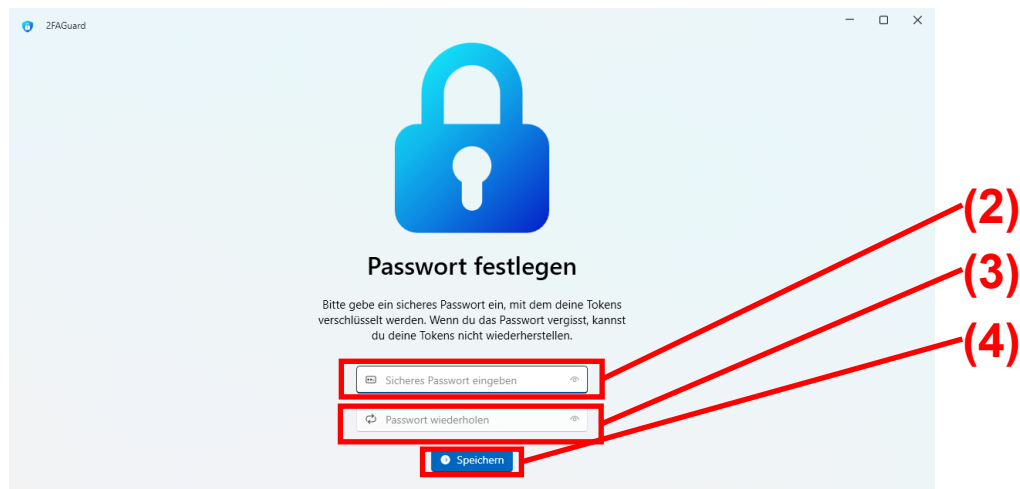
2FAGuard

Passwort festlegen

Bitte gebe ein sicheres Passwort ein, mit dem deine Tokens verschlüsselt werden. Wenn du das Passwort vergisst, kannst du deine Tokens nicht wiederherstellen.

Sicheres Passwort eingeben

Passwort wiederholen

Speichern

(2)

(3)

(4)